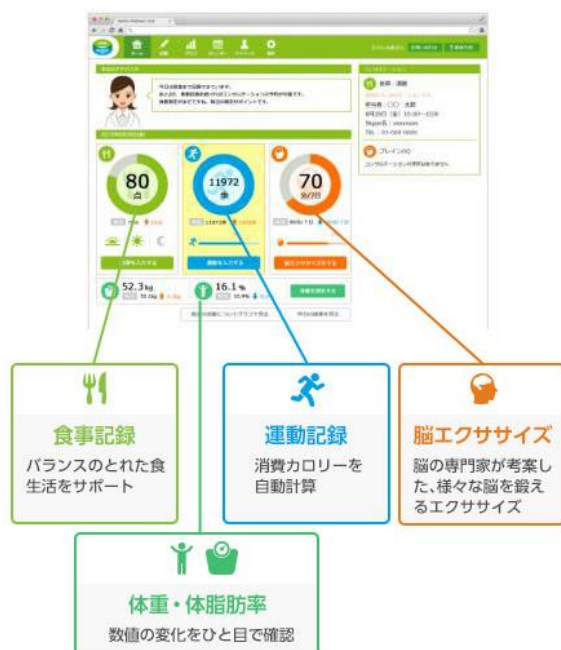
80
点

11972
歩

70
点/70

52.3kg

16.1%

食事記録
バランスのとれた食生活をサポート

運動記録
消費カロリーを自動計算

脳エクササイズ
脳の専門家が考案した、様々な脳を鍛えるエクササイズ

体重・体脂肪率
数値の変化をひと目で確認